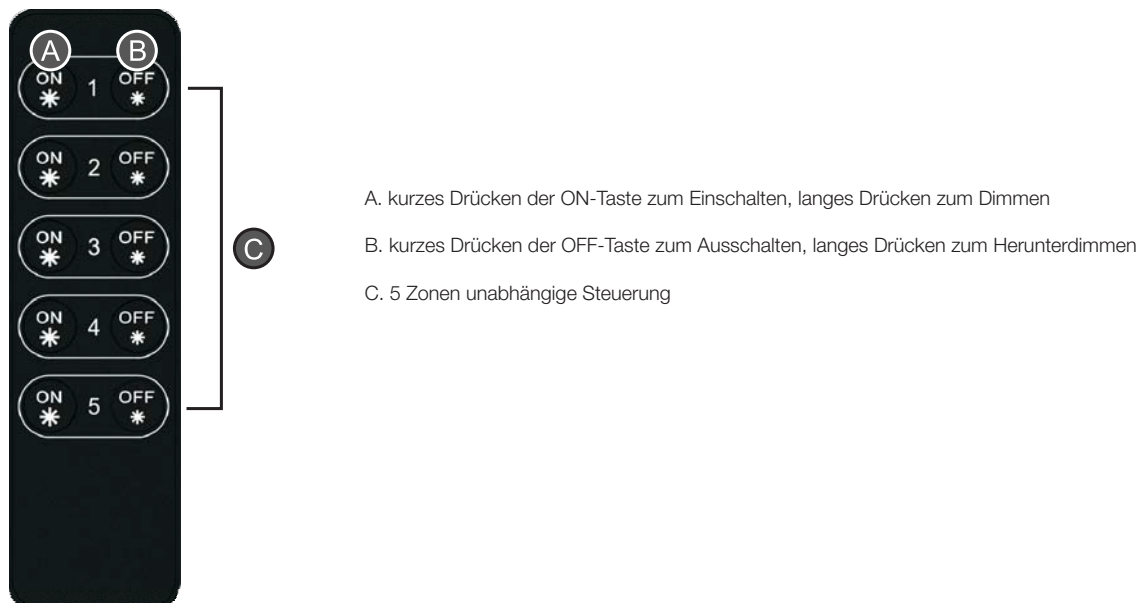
A B
ON 1 OFF
ON 2 OFF
ON 3 OFF
ON 4 OFF
ON 5 OFF
C

A. kurzes Drücken der ON-Taste zum Einschalten, langes Drücken zum Dimmen

B. kurzes Drücken der OFF-Taste zum Ausschalten, langes Drücken zum Herunterdimmen

C. 5 Zonen unabhängige Steuerung